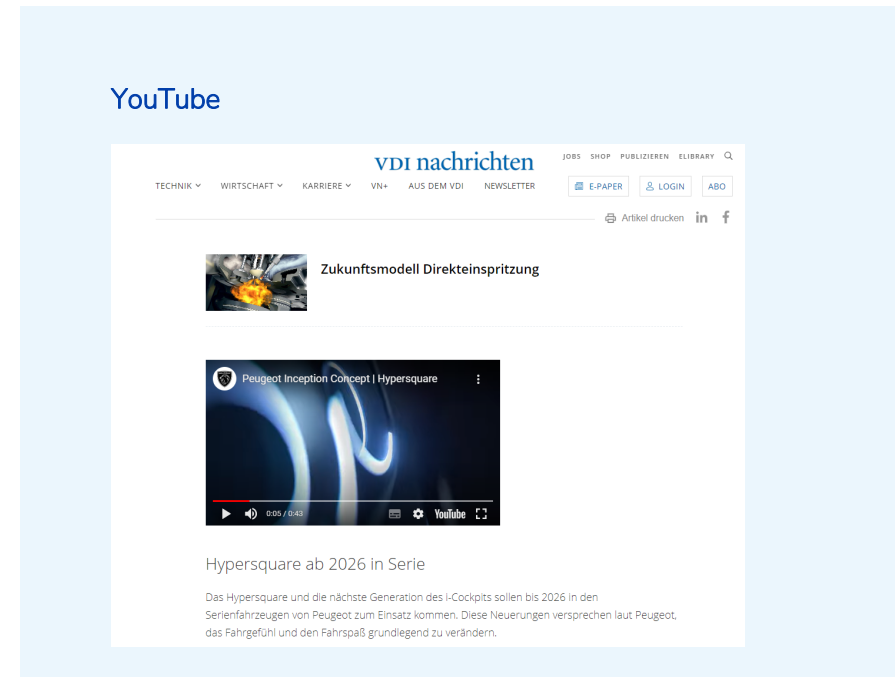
YouTube

VDI nachrichten

JOBS SHOP PUBLIZIEREN ELIBRARY

TECHNIK WIRTSCHAFT KARRIERE VN+ AUS DEM VDI NEWSLETTER

E-PAPER LOGIN ABO

Artikel drucken

Zukunftsmodell Direkteinspritzung

Peugeot Inception Concept | Hypersquare

0:05 / 0:43

YouTube

Hypersquare ab 2026 in Serie

Das Hypersquare und die nächste Generation des i-Cockpits sollen bis 2026 in den Serienfahrzeugen von Peugeot zum Einsatz kommen. Diese Neuerungen versprechen laut Peugeot, das Fahrgefühl und den Fahrspaß grundlegend zu verändern.